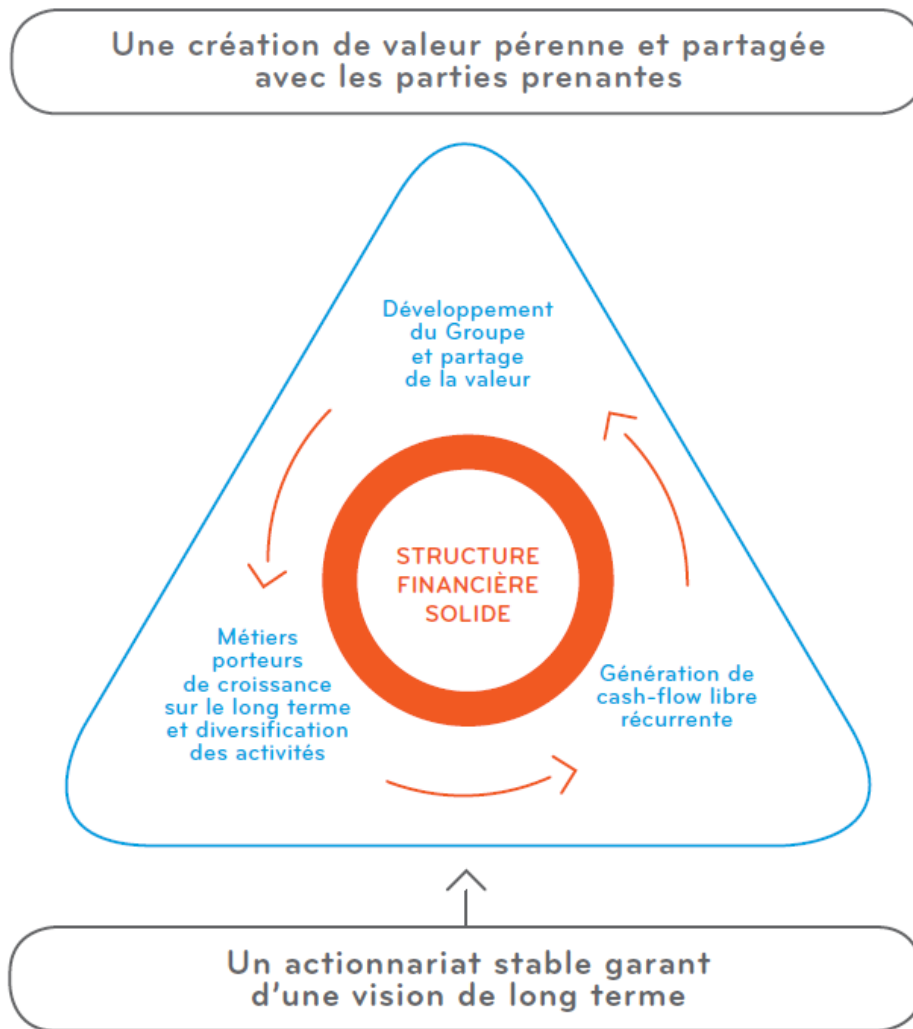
Une création de valeur pérenne et partagée avec les parties prenantes

Développement du Groupe et partage de la valeur

STRUCTURE FINANCIÈRE SOLIDE

Métiers porteurs de croissance sur le long terme et diversification des activités

Génération de cash-flow libre récurrente

Un actionnariat stable garant d'une vision de long terme